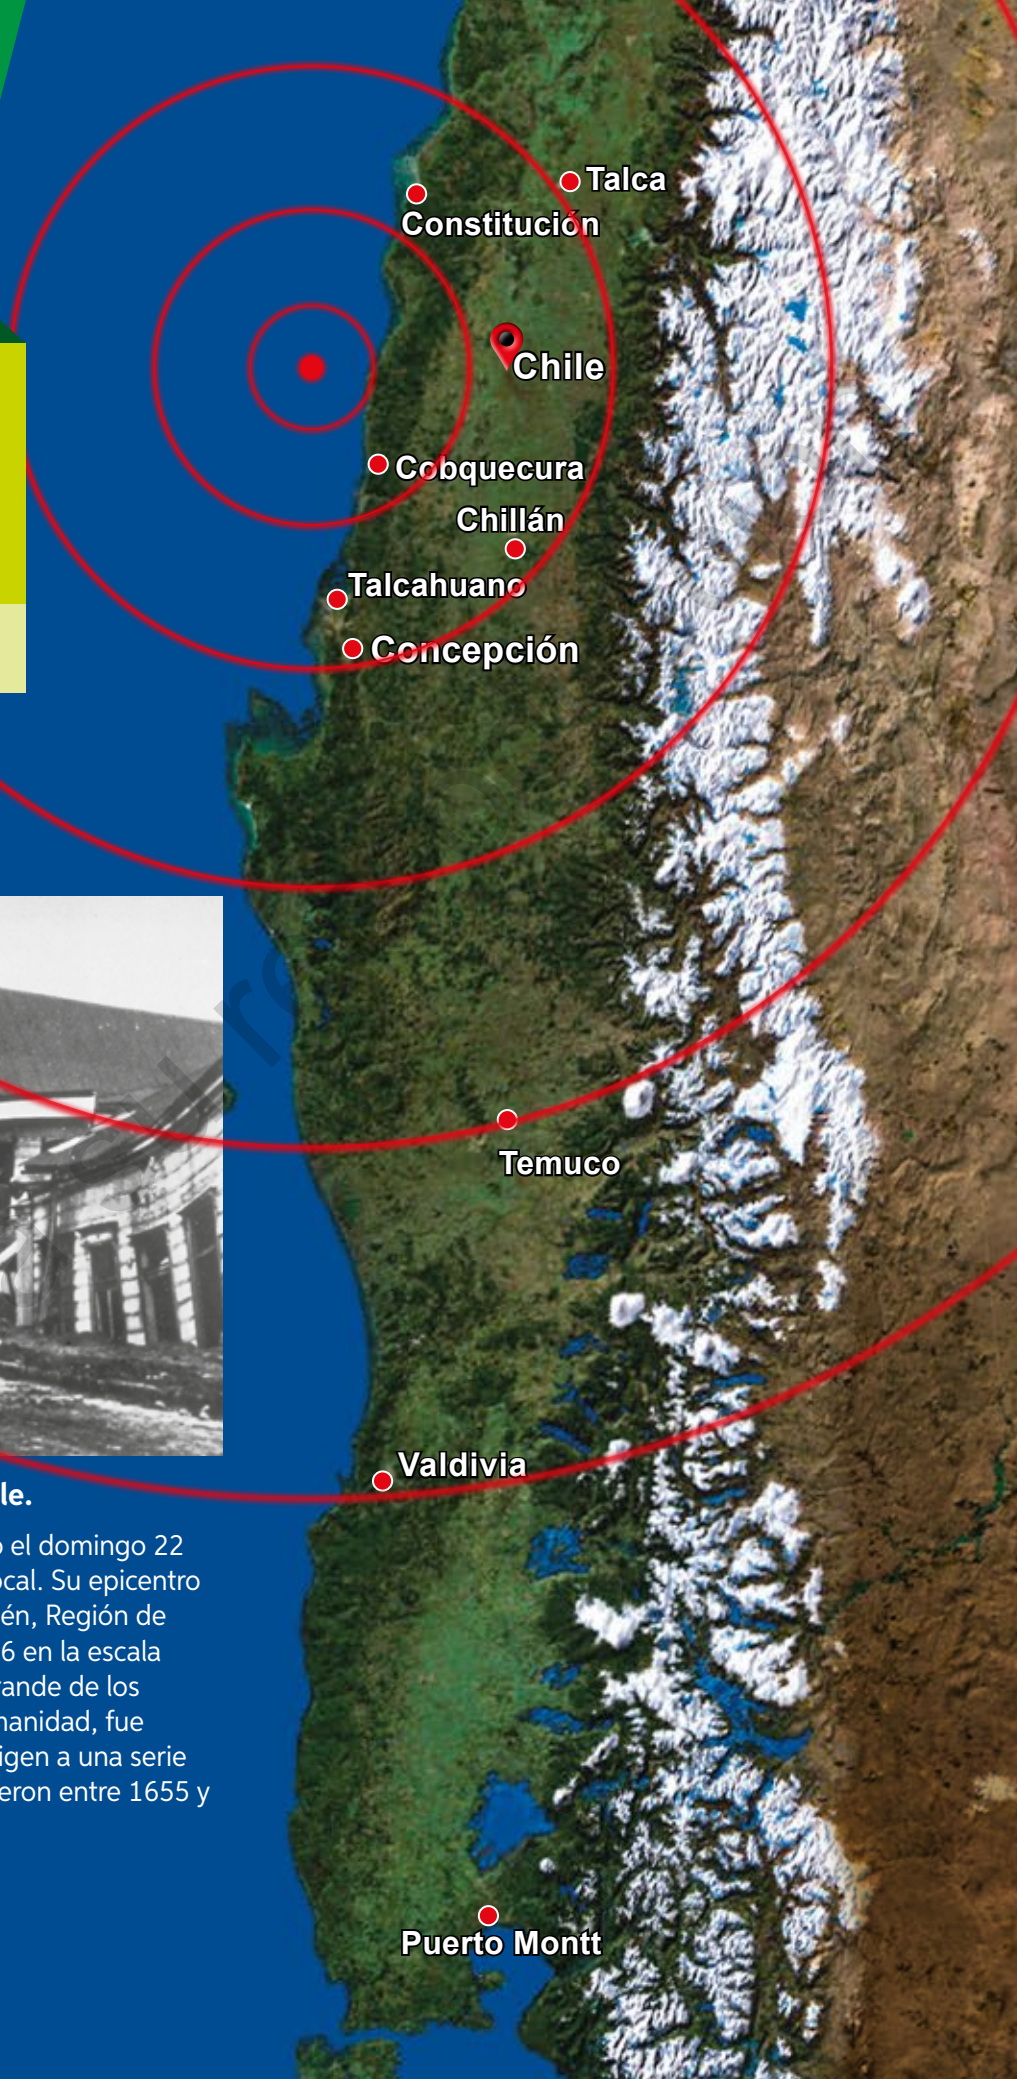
Talca
Constitución
Chile
Cobquecura
Chillán
Talcahuano
Concepción
Temuco
Valdivia
Puerto Montt

le.

el domingo 22 ocal. Su epicentro én, Región de 6 en la escala rande de los nanidad, fue igen a una serie eron entre 1655 y